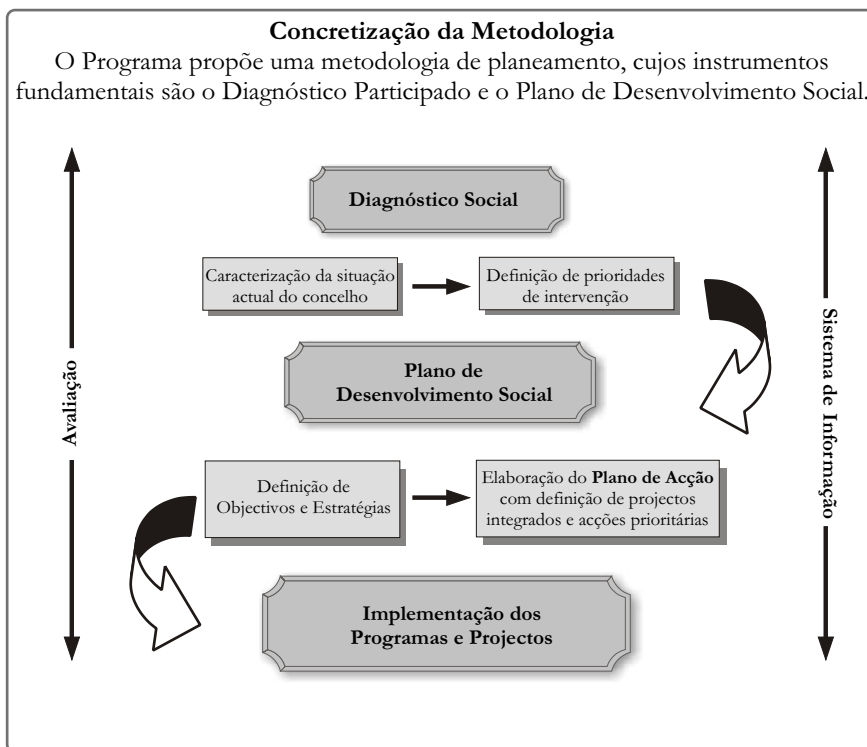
**Concretização da Metodologia**

O Programa propõe uma metodologia de planeamento, cujos instrumentos fundamentais são o Diagnóstico Participado e o Plano de Desenvolvimento Social.

Avaliação

Sistema de Informação

**Diagnóstico Social**

Caracterização da situação actual do concelho

Definição de prioridades de intervenção

**Plano de Desenvolvimento Social**

Definição de Objectivos e Estratégias

Elaboração do **Plano de Acção** com definição de projectos integrados e acções prioritárias

**Implementação dos Programas e Projectos**